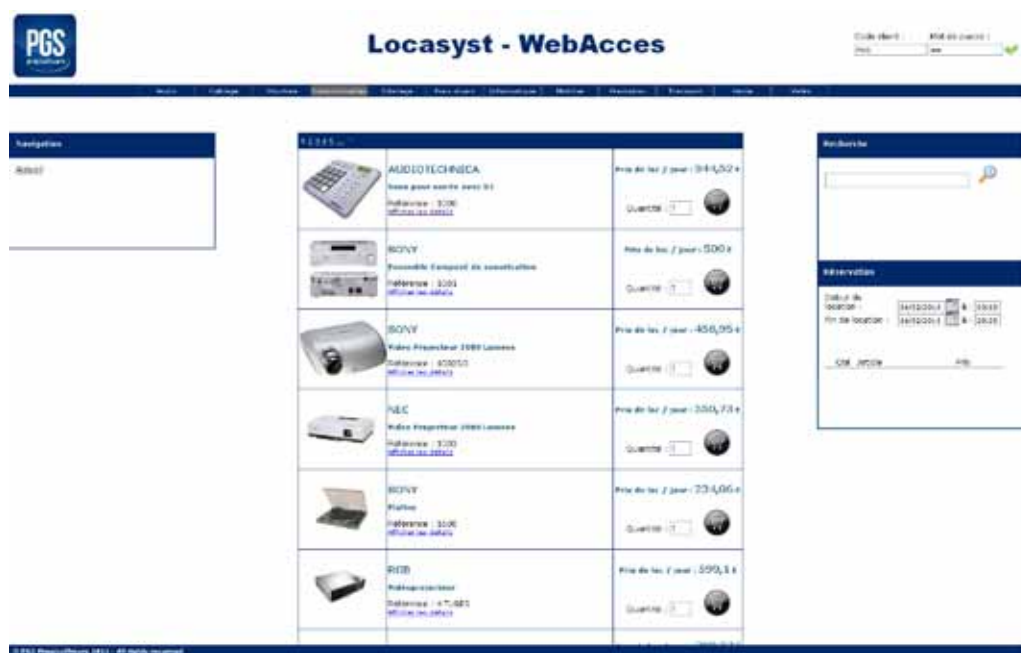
PGS

Locasyst - WebAcces

Code client : Mot de passe :

Navigation

Accueil

1 2 3 4 5 ...

| | | |
|---|---|---|
| | AUDIOTECHNICA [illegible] Référence : 3100 Afficher les détails | Prix de loc / jour : 344,52 € Quantité : 1 |
| | SONY Ensemble Composé de sonorisation Référence : 3101 Afficher les détails | Prix de loc / jour : 500 € Quantité : 1 |
| | SONY Vidéo Projecteur 2000 Lumens Référence : 650050 Afficher les détails | Prix de loc / jour : 458,95 € Quantité : 1 |
| | NEC Vidéo Projecteur 2000 Lumens Référence : 3100 Afficher les détails | Prix de loc / jour : 350,73 € Quantité : 1 |
| | SONY Platine Référence : 3106 Afficher les détails | Prix de loc / jour : 234,06 € Quantité : 1 |
| | RGB Rétroprojecteur Référence : 47L001 Afficher les détails | Prix de loc / jour : 599,1 € Quantité : 1 |

Recherche

Réservation

Début de location : à
Fin de location : à

Qté Article Prix

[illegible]